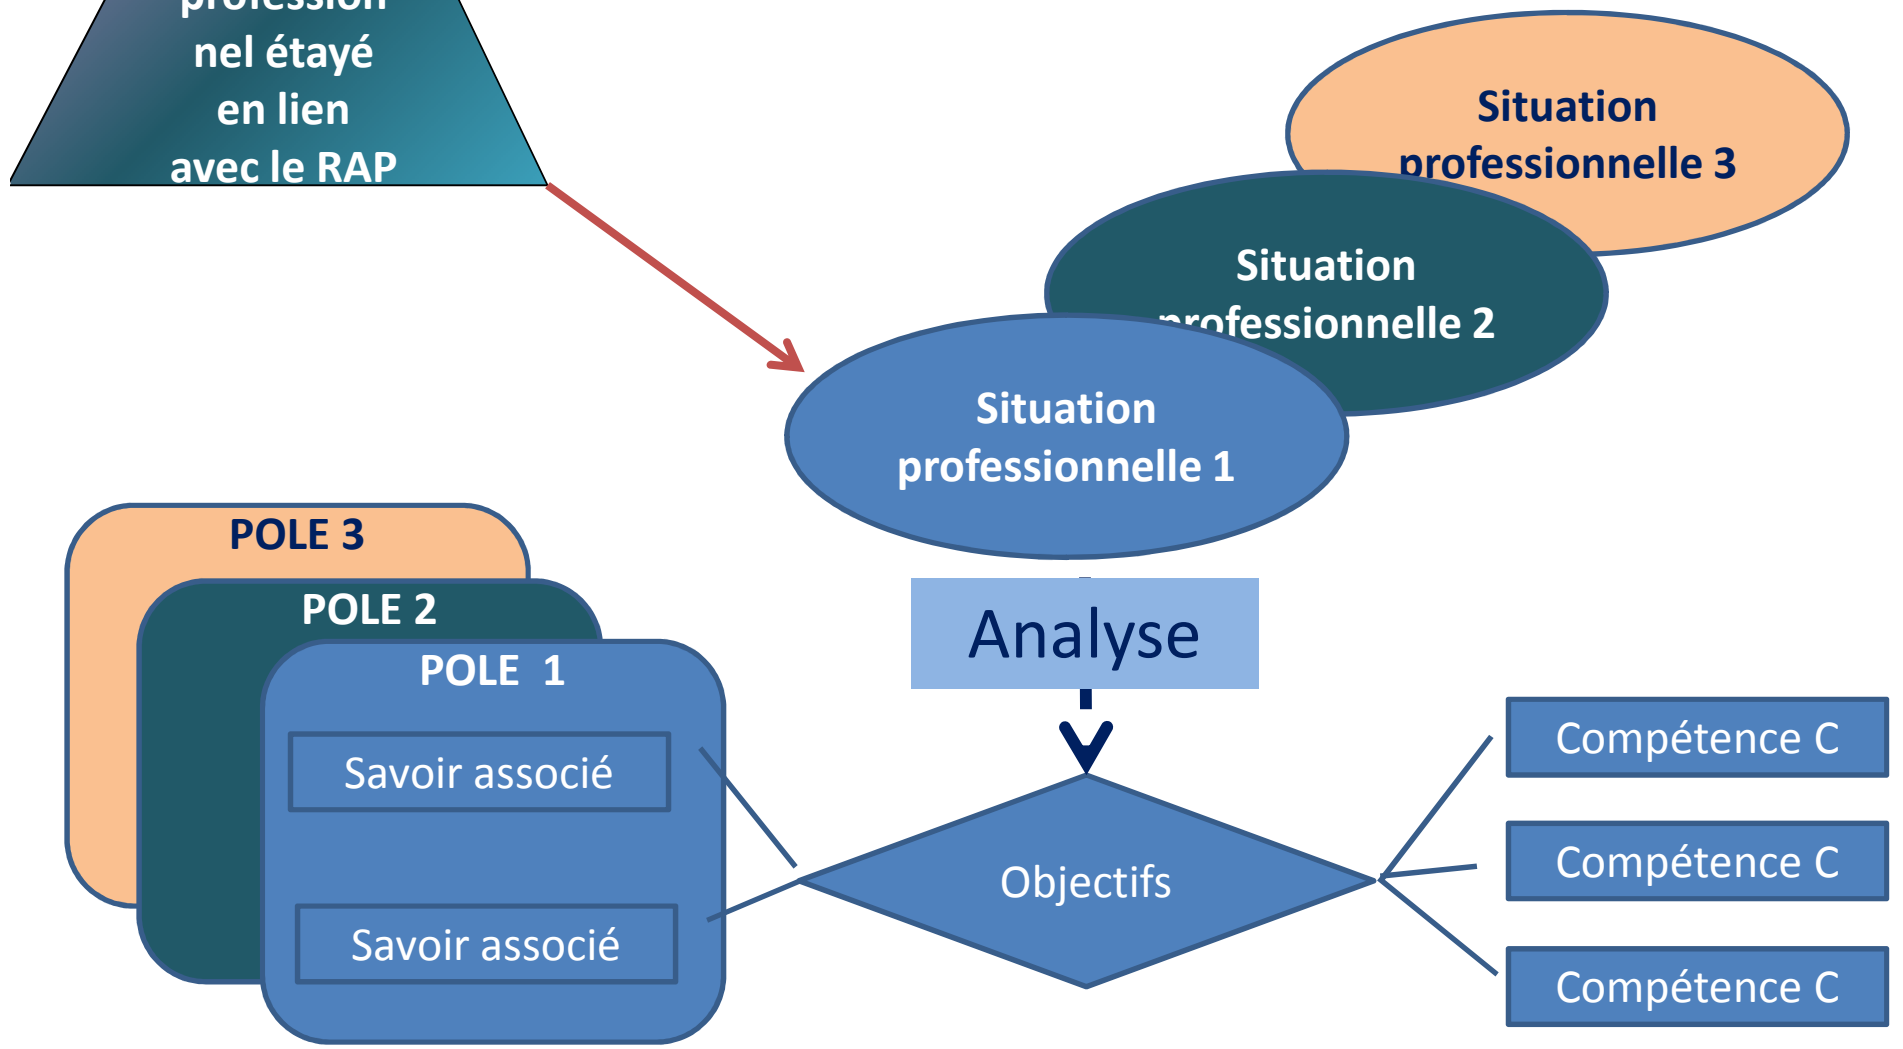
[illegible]
nel étayé
en lien
avec le RAP

Situation professionnelle 3

Situation professionnelle 2

Situation professionnelle 1

POLE 3

POLE 2

POLE 1

Savoir associé

Savoir associé

Analyse

Objectifs

Compétence C

Compétence C

Compétence C